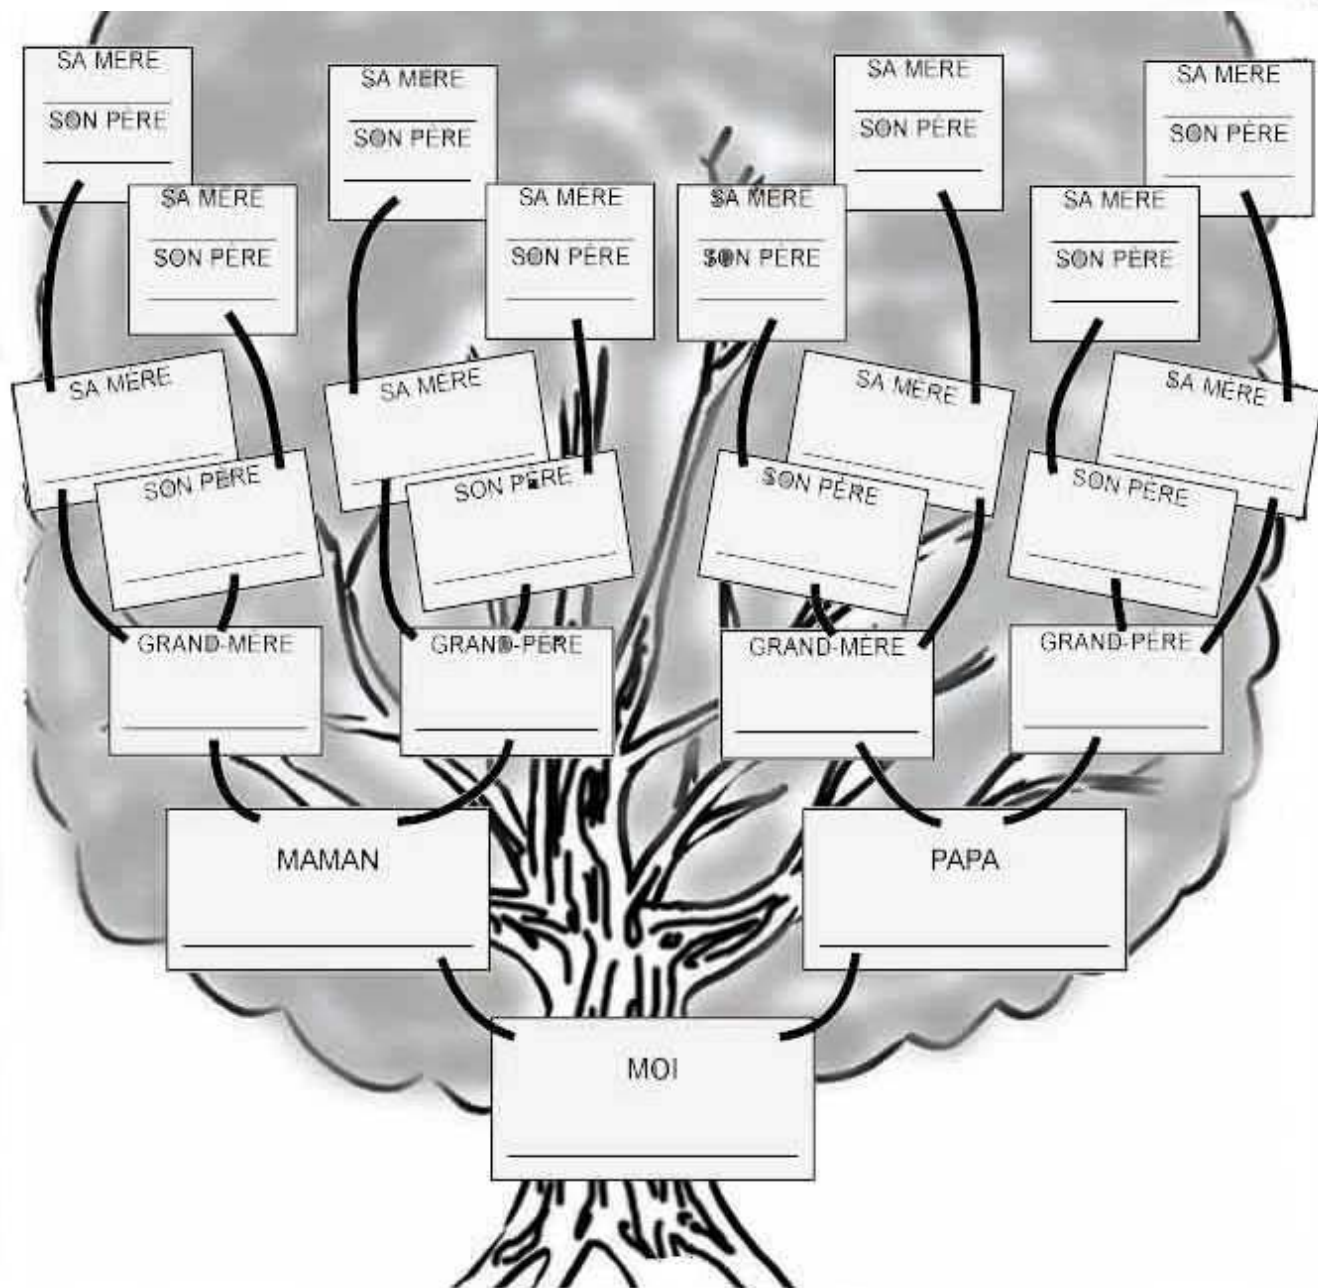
SA MÈRE
SON PÈRE

SA MÈRE
SON PÈRE

SA MÈRE
SON PÈRE

SA MÈRE
SON PÈRE

SA MÈRE
SON PÈRE

SA MÈRE
SON PÈRE

SA MÈRE
SON PÈRE

SA MÈRE
SON PÈRE

SA MÈRE
SON PÈRE

SA MÈRE
SON PÈRE

SA MÈRE
SON PÈRE

SA MÈRE
SON PÈRE

GRAND-MÈRE

GRAND-PÈRE

GRAND-MÈRE

GRAND-PÈRE

MAMAN

PAPA

MOI